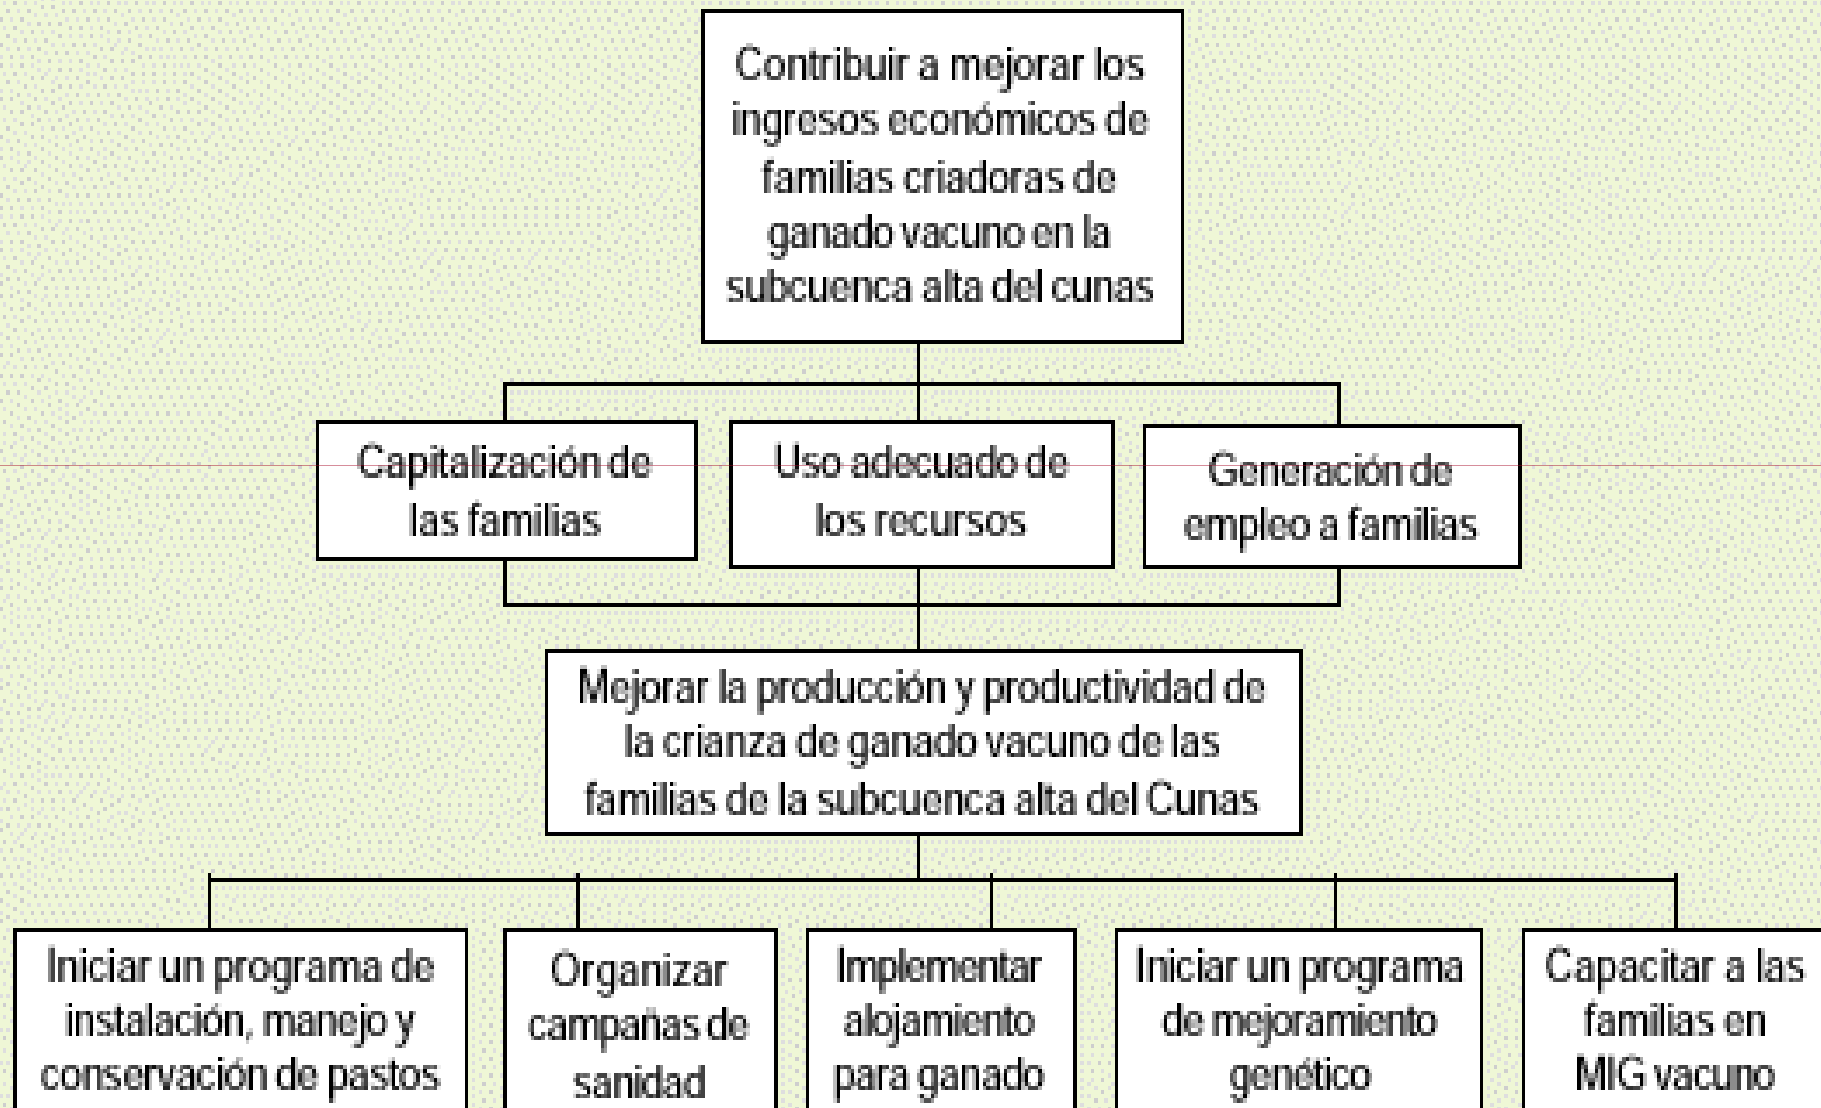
Contribuir a mejorar los ingresos económicos de familias criadoras de ganado vacuno en la subcuenca alta del cunas

Capitalización de las familias

Uso adecuado de los recursos

Generación de empleo a familias

Mejorar la producción y productividad de la crianza de ganado vacuno de las familias de la subcuenca alta del Cunas

Iniciar un programa de instalación, manejo y conservación de pastos

Organizar campañas de sanidad

Implementar alojamiento para ganado

Iniciar un programa de mejoramiento genético

Capacitar a las familias en MIG vacuno